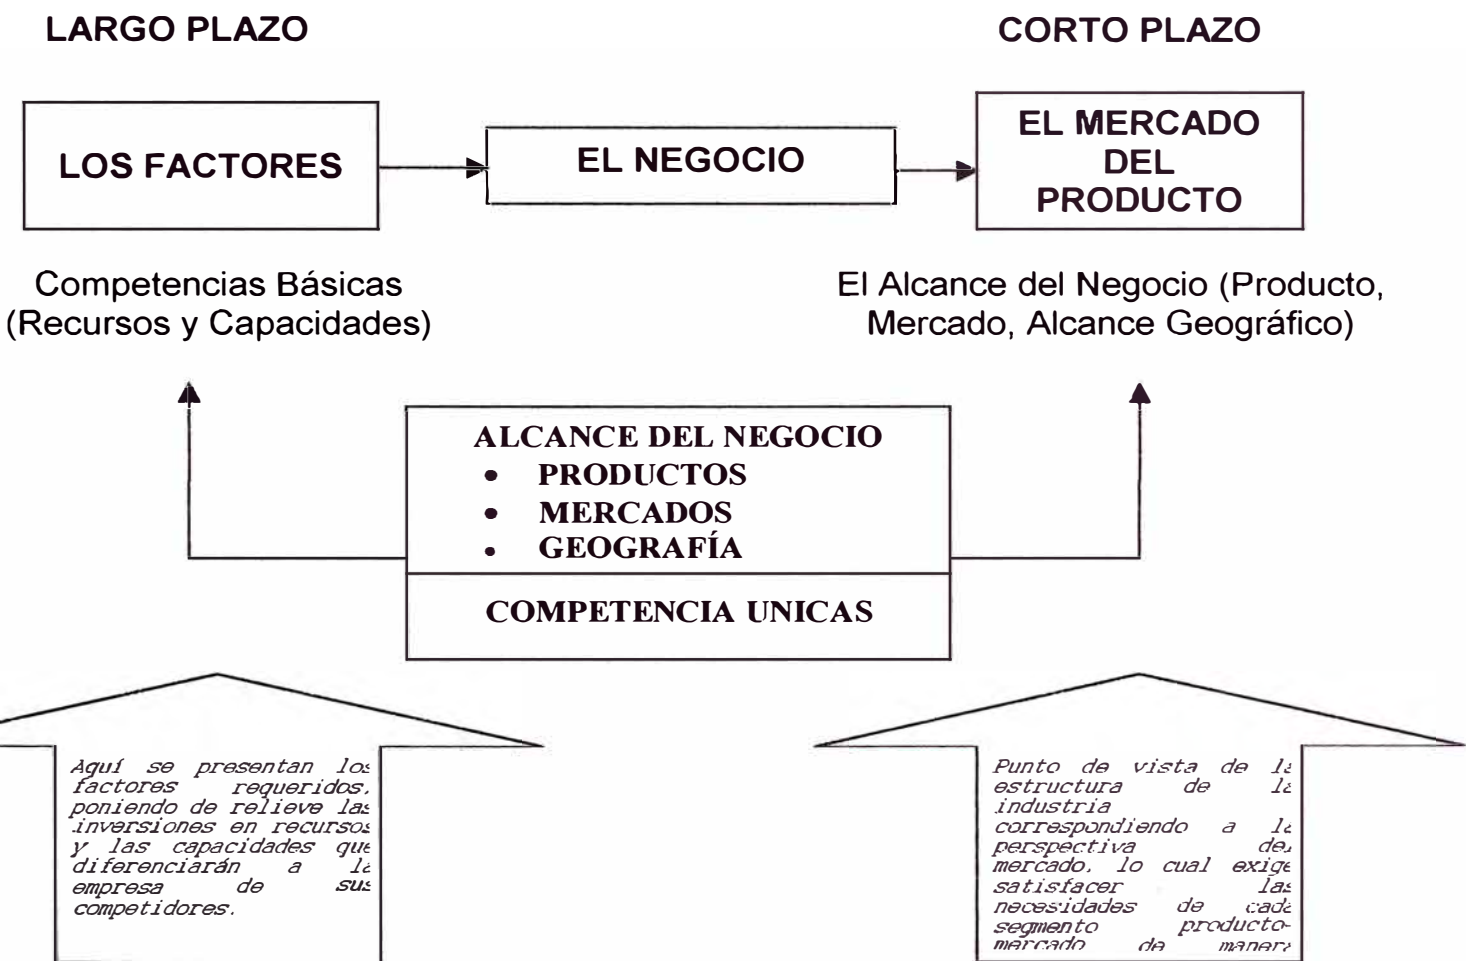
LARGO PLAZO

CORTO PLAZO

LOS FACTORES

EL NEGOCIO

EL MERCADO DEL PRODUCTO

Competencias Básicas (Recursos y Capacidades)

El Alcance del Negocio (Producto, Mercado, Alcance Geográfico)

ALCANCE DEL NEGOCIO
• PRODUCTOS
• MERCADOS
• GEOGRAFÍA

COMPETENCIA UNICAS

Aquí se presentan los factores requeridos, poniendo de relieve las inversiones en recursos y las capacidades que diferenciarán a la empresa de sus competidores.

Punto de vista de la estructura de la industria correspondiendo a la perspectiva del mercado, lo cual exige satisfacer las necesidades de cada segmento producto-mercado de manera